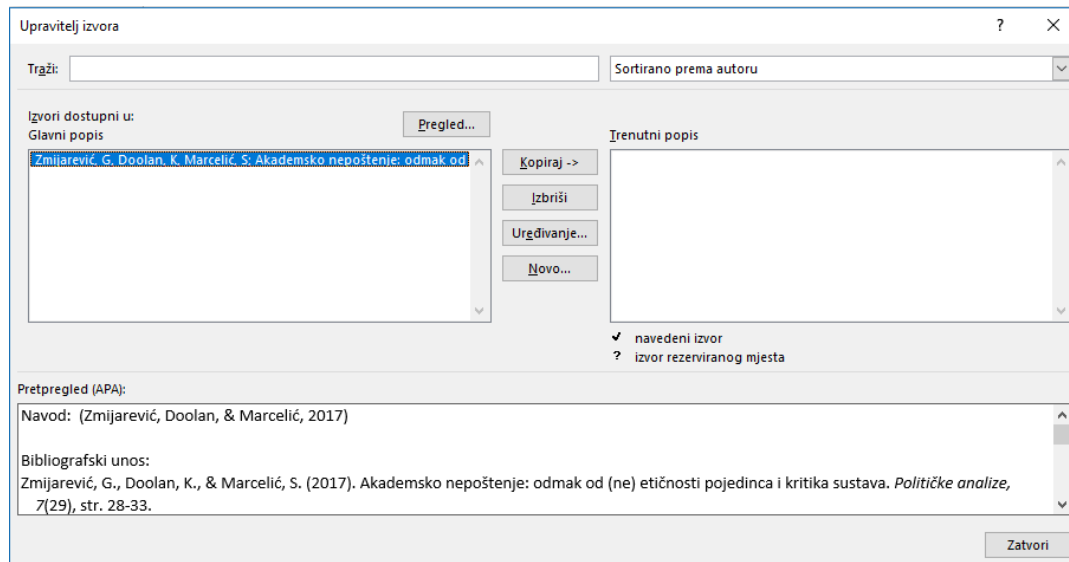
Upravitelj izvora

?

×

Traži:

Sortirano prema autoru

Izvori dostupni u:
Glavni popis

Pregled...

Zmijarević, G. Doolan, K. Marcelić, S: Akademsko nepoštenje: odmak od

Kopiraj ->

Izbriši

Uređivanje...

Novo...

Trenutni popis

✓ navedeni izvor
? izvor rezerviranog mjesta

Pretpregled (APA):

Navod: (Zmijarević, Doolan, & Marcelić, 2017)

Bibliografski unos:
Zmijarević, G., Doolan, K., & Marcelić, S. (2017). Akademsko nepoštenje: odmak od (ne) etičnosti pojedinca i kritika sustava. *Političke analize, 7*(29), str. 28-33.

Zatvori